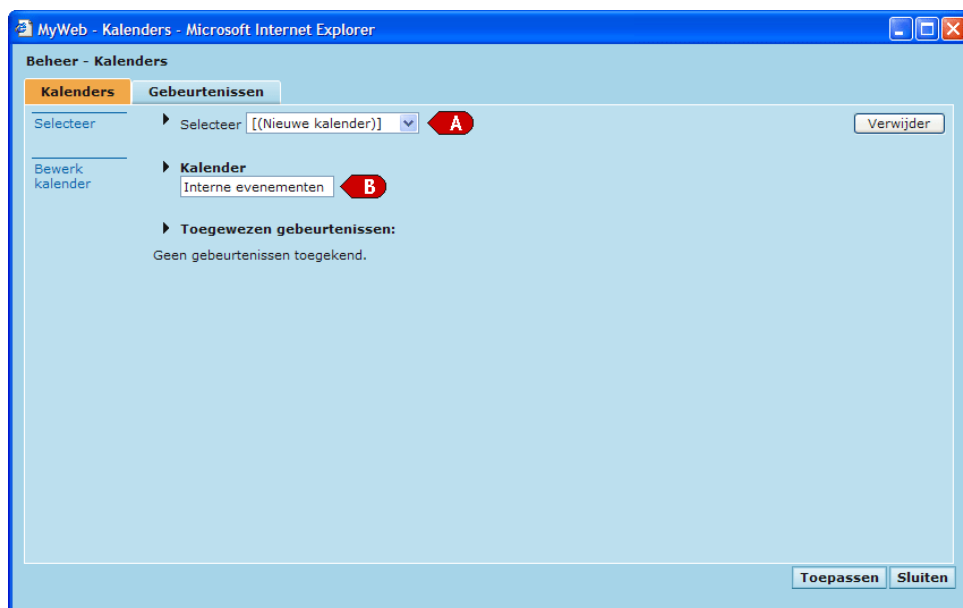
MyWeb - Kalenders - Microsoft Internet Explorer

Beheer - Kalenders

Kalenders
Gebeurtenissen

Selecteer

Bewerk kalender

Selecteer [(Nieuwe kalender)]
A
Verwijder

Kalender
Interne evenementen
B

Toegewezen gebeurtenissen:
Geen gebeurtenissen toegekend.

Toepassen
Sluiten